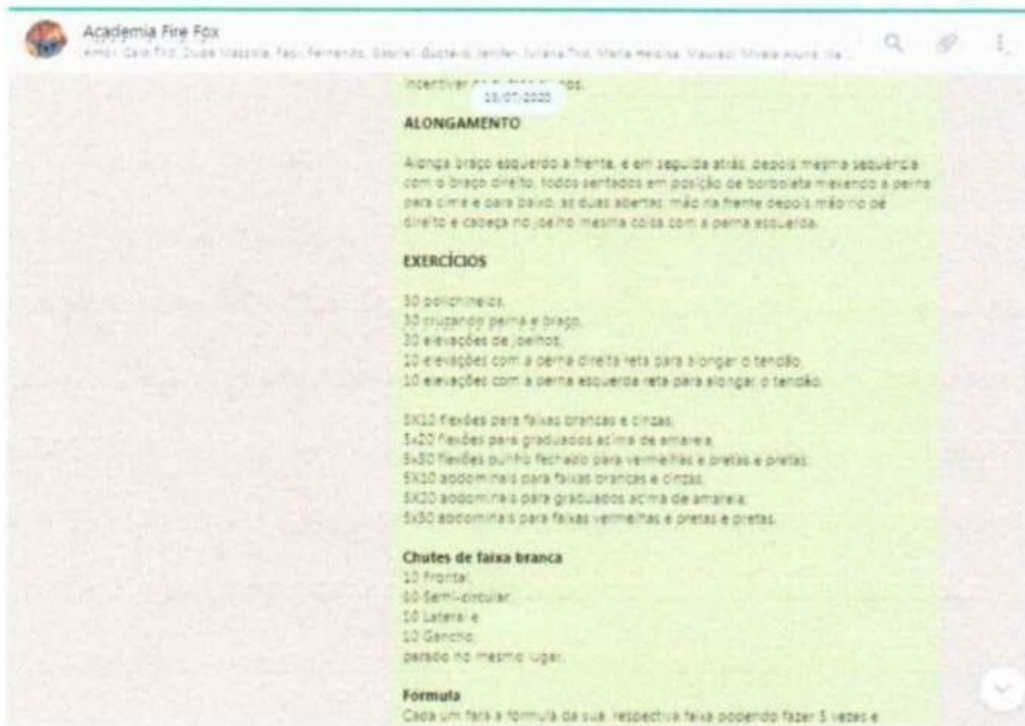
Academia Fire Fox
Amor, Caio Fist, Duda Mazzola, Fabi, Fernando, Gabriel, Gustavo, Jenifer, Juliana Fist, Maria Heloisa, Mauricio, Mirela Alune, Na...

incentivar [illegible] nos.
15/07/2020

ALONGAMENTO

Alonga braço esquerdo a frente, e em seguida atrás, depois mesma sequência com o braço direito, todos sentados em posição de borboleta mexendo a perna para cima e para baixo, as duas abertas, mão na frente depois mão no pé direito e cabeça no joelho mesma coisa com a perna esquerda.

EXERCÍCIOS

30 polichinelos,
30 cruzando perna e braço,
30 elevações de joelhos,
10 elevações com a perna direita reta para alongar o tendão,
10 elevações com a perna esquerda reta para alongar o tendão.

5X10 flexões para faixas brancas e cinzas,
5x20 flexões para graduados acima de amarela,
5x30 flexões punho fechado para vermelhas e pretas e pretas,
5X10 abdominais para faixas brancas e cinzas,
5X20 abdominais para graduados acima de amarela,
5x30 abdominais para faixas vermelhas e pretas e pretas.

Chutes de faixa branca
10 Frontal,
10 Semi-circular,
10 Lateral e
10 Gancho,
parado no mesmo lugar.

Formula
Cada um fará a fórmula da sua respectiva faixa podendo fazer 5 vezes e